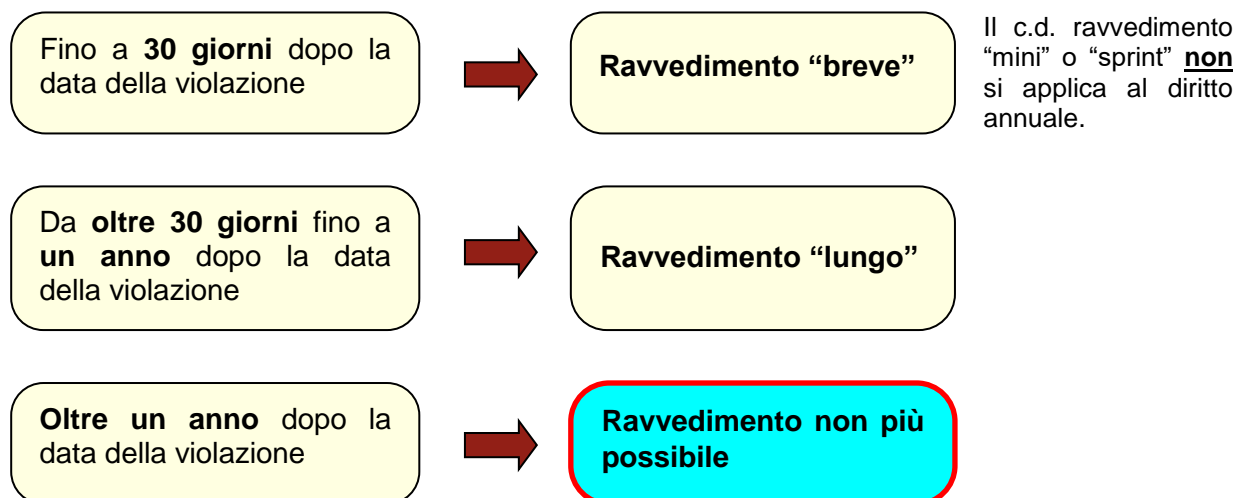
Fino a 30 giorni dopo la data della violazione

Ravvedimento “breve”

Il c.d. ravvedimento “mini” o “sprint” non si applica al diritto annuale.

Da oltre 30 giorni fino a un anno dopo la data della violazione

Ravvedimento “lungo”

Oltre un anno dopo la data della violazione

Ravvedimento non più possibile